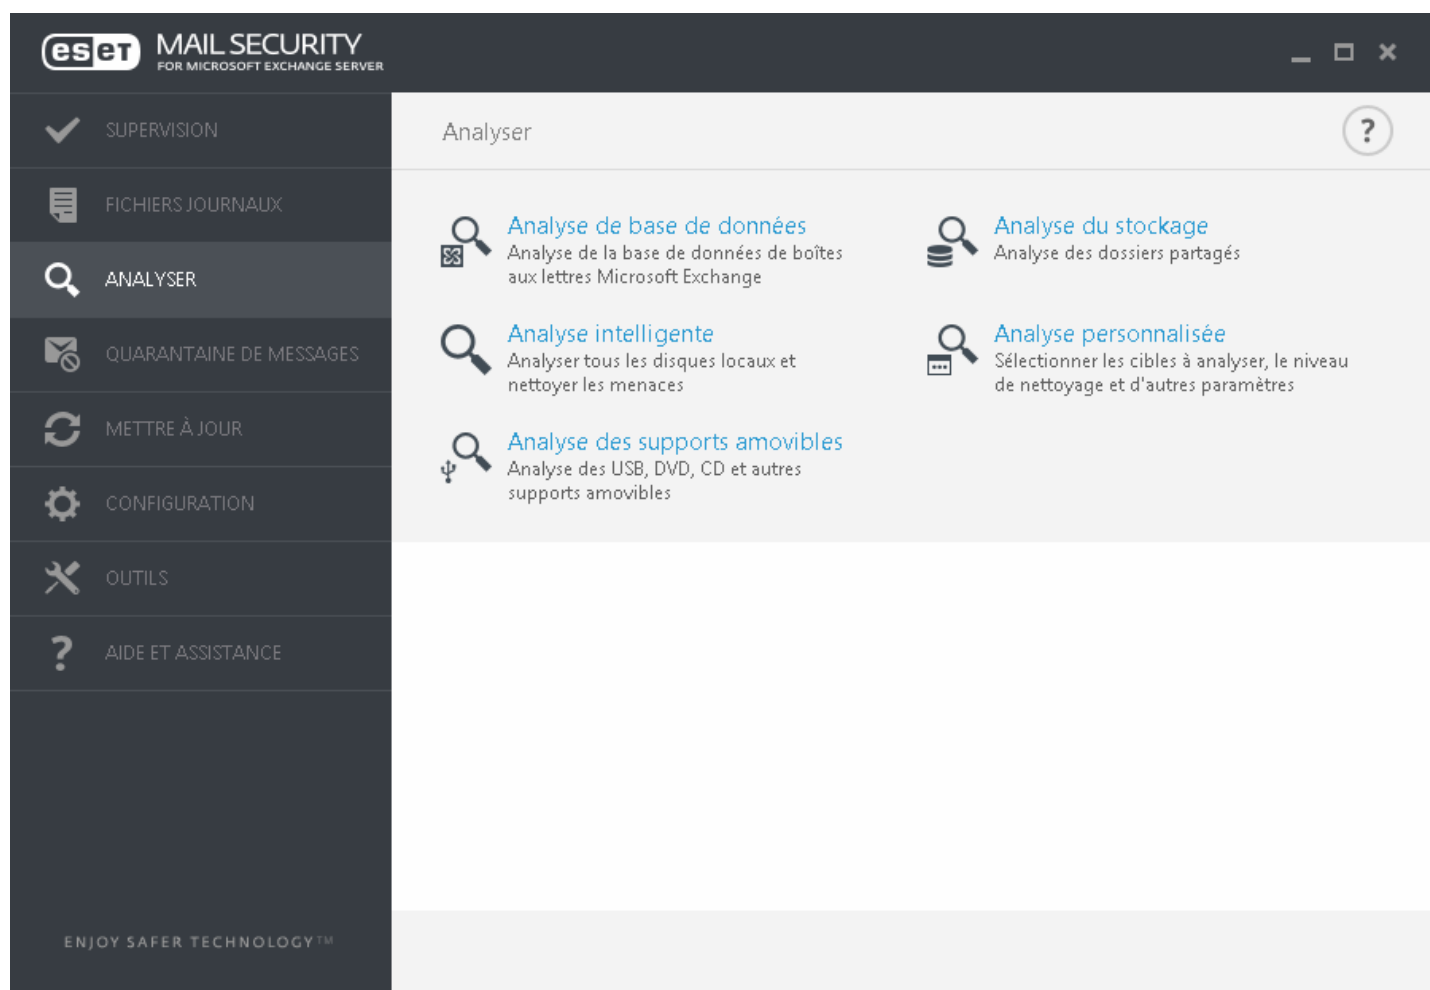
eset MAIL SECURITY
FOR MICROSOFT EXCHANGE SERVER

SUPERVISION
FICHIERS JOURNAUX
ANALYSER
QUARANTAINE DE MESSAGES
METTRE À JOUR
CONFIGURATION
OUTILS
AIDE ET ASSISTANCE

ENJOY SAFER TECHNOLOGY™

Analyser

?

Analyse de base de données
Analyse de la base de données de boîtes aux lettres Microsoft Exchange

Analyse du stockage
Analyse des dossiers partagés

Analyse intelligente
Analyser tous les disques locaux et nettoyer les menaces

Analyse personnalisée
Sélectionner les cibles à analyser, le niveau de nettoyage et d'autres paramètres

Analyse des supports amovibles
Analyse des USB, DVD, CD et autres supports amovibles